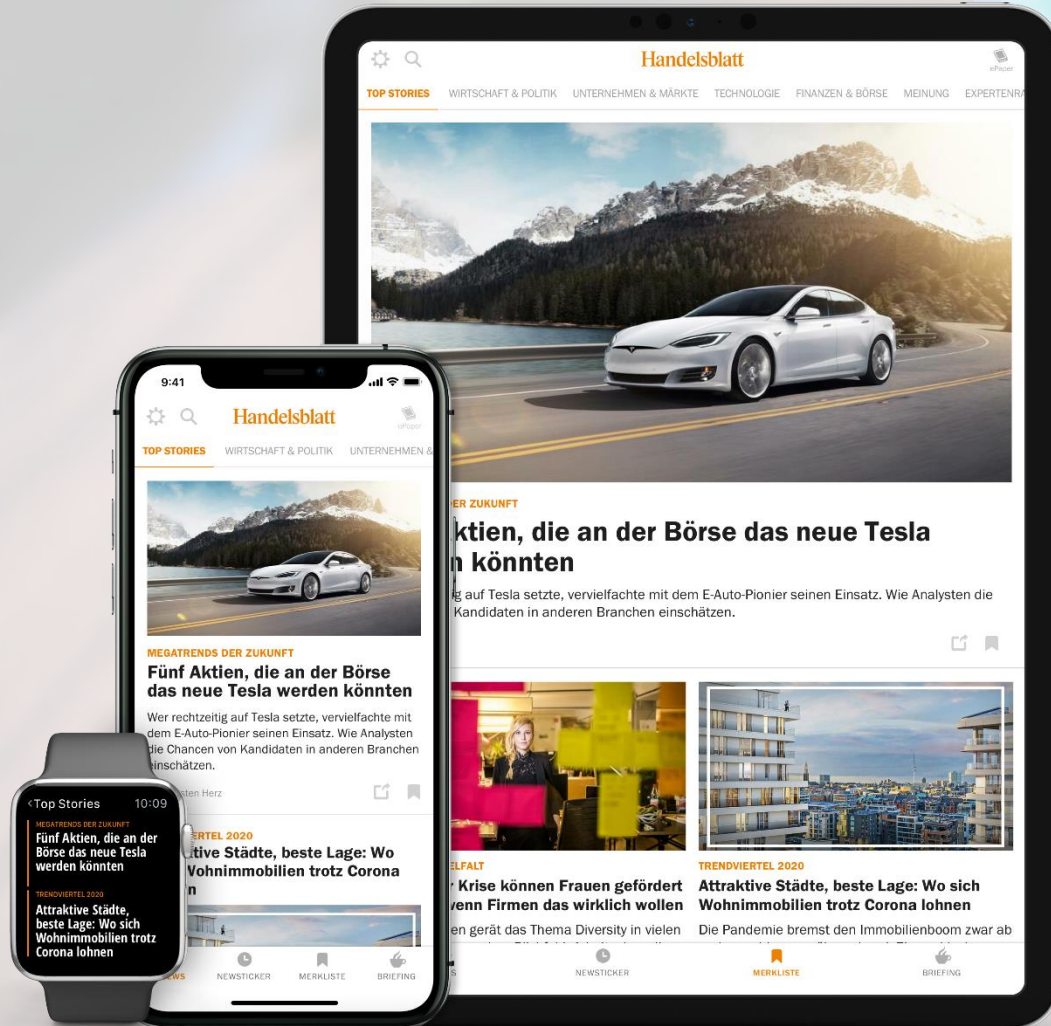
Handelsblatt
ePaper
TOP STORIES WIRTSCHAFT & POLITIK UNTERNEHMEN & MÄRKTE TECHNOLOGIE FINANZEN & BÖRSE MEINUNG EXPERTENRA

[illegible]ER ZUKUNFT
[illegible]ktien, die an der Börse das neue Tesla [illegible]n könnten
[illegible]g auf Tesla setzte, vervielfachte mit dem E-Auto-Pionier seinen Einsatz. Wie Analysten die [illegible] Kandidaten in anderen Branchen einschätzen.

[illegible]ELFALT
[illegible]r Krise können Frauen gefördert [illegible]venn Firmen das wirklich wollen
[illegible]en gerät das Thema Diversity in vielen

TRENDVIERTEL 2020
Attraktive Städte, beste Lage: Wo sich Wohnimmobilien trotz Corona lohnen
Die Pandemie bremst den Immobilienboom zwar ab

NEWSTICKER MERKLISTE BRIEFING

9:41
Handelsblatt
ePaper
TOP STORIES WIRTSCHAFT & POLITIK UNTERNEHMEN &
MEGATRENDS DER ZUKUNFT
Fünf Aktien, die an der Börse das neue Tesla werden könnten
Wer rechtzeitig auf Tesla setzte, vervielfachte mit dem E-Auto-Pionier seinen Einsatz. Wie Analysten die Chancen von Kandidaten in anderen Branchen einschätzen.
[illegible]sten Herz
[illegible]ERTEL 2020
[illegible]tive Städte, beste Lage: Wo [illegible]Wohnimmobilien trotz Corona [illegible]n
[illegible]WS NEWSTICKER MERKLISTE BRIEFING

<Top Stories 10:09
MEGATRENDS DER ZUKUNFT
Fünf Aktien, die an der Börse das neue Tesla werden könnten
TRENDVIERTEL 2020
Attraktive Städte, beste Lage: Wo sich Wohnimmobilien trotz Corona lohnen